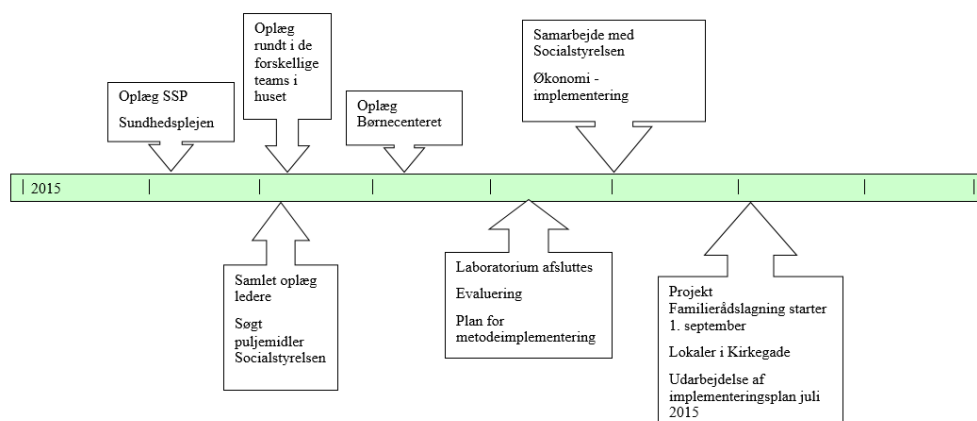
Oplæg SSP

Sundhedsplejen

Oplæg rundt i de forskellige teams i huset

Oplæg Børnecenteret

Samarbejde med Socialstyrelsen

Økonomi - implementering

2015

Samlet oplæg ledere

Søgt puljemidler Socialstyrelsen

Laboratorium afsluttes

Evaluering

Plan for metodeimplementering

Projekt Familierådslagning starter 1. september

Lokaler i Kirkegade

Udarbejdelse af implementeringsplan juli 2015